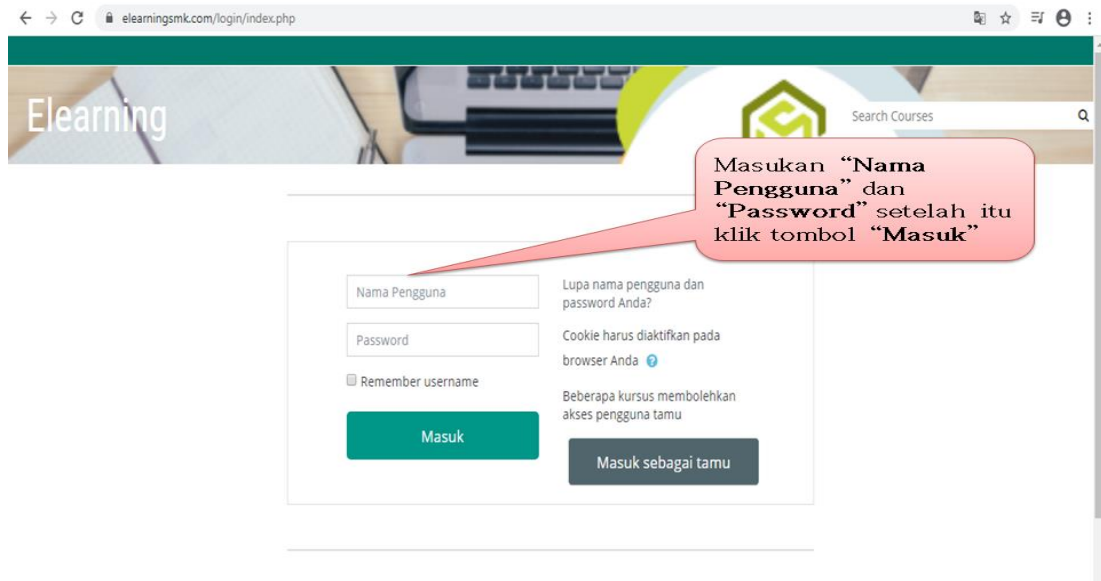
elearningsmk.com/login/index.php

Elearning

Search Courses

Masukan "**Nama Pengguna**" dan "**Password**" setelah itu klik tombol "**Masuk**"

Nama Pengguna

Password

Remember username

Masuk

Lupa nama pengguna dan password Anda?

Cookie harus diaktifkan pada browser Anda

Beberapa kursus membolehkan akses pengguna tamu

Masuk sebagai tamu